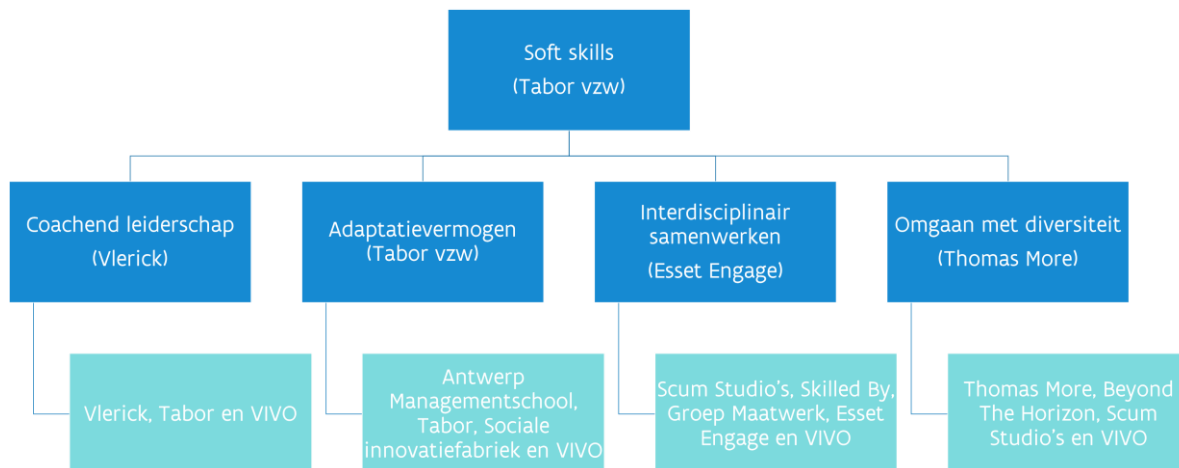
Soft skills
(Tabor vzw)

Coachend leiderschap
(Vlerick)

Vlerick, Tabor en VIVO

Adaptatievermogen
(Tabor vzw)

Antwerp Managementschool, Tabor, Sociale innovatiefabriek en VIVO

Interdisciplinair samenwerken
(Esset Engage)

Scum Studio's, Skilled By, Groep Maatwerk, Esset Engage en VIVO

Omgaan met diversiteit
(Thomas More)

Thomas More, Beyond The Horizon, Scum Studio's en VIVO